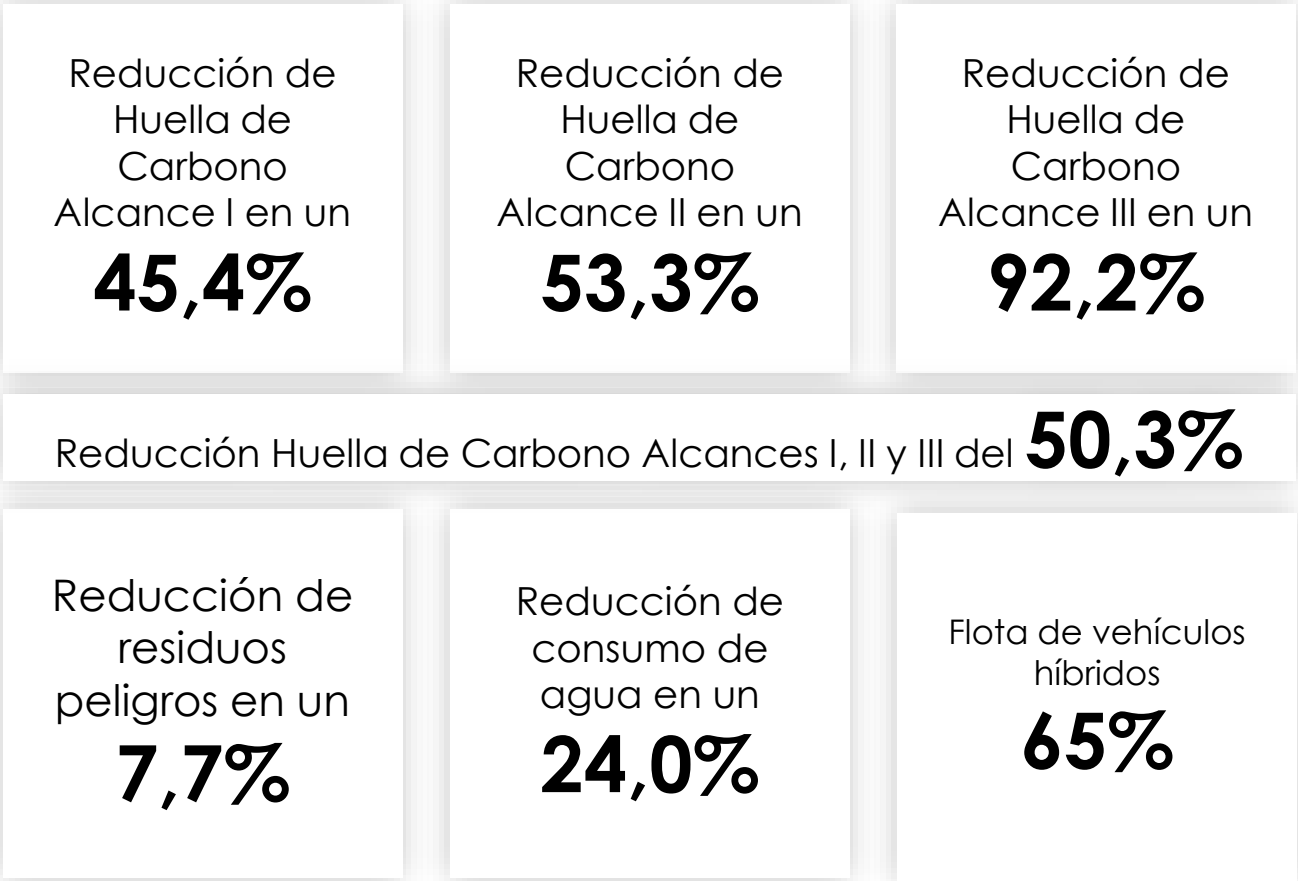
Reducción de Huella de Carbono Alcance I en un
45,4%

Reducción de Huella de Carbono Alcance II en un
53,3%

Reducción de Huella de Carbono Alcance III en un
92,2%

Reducción Huella de Carbono Alcances I, II y III del 50,3%

Reducción de residuos peligros en un
7,7%

Reducción de consumo de agua en un
24,0%

Flota de vehículos híbridos
65%